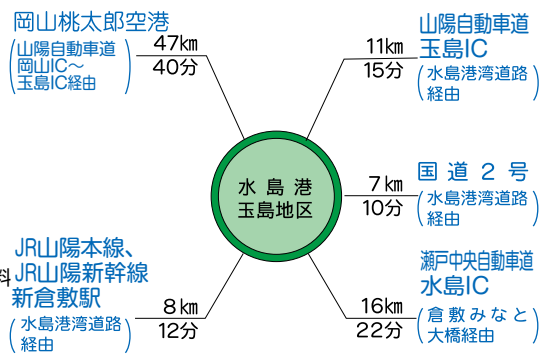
岡山桃太郎空港
（山陽自動車道
岡山IC〜
玉島IC経由）
47㎞
40分

山陽自動車道
玉島IC
（水島港湾道路
経由）
11㎞
15分

水島港
玉島地区

国道２号
（水島港湾道路
経由）
7㎞
10分

JR山陽本線、
JR山陽新幹線
新倉敷駅
（水島港湾道路
経由）
8㎞
12分

瀬戸中央自動車道
水島IC
（倉敷みなと
大橋経由）
16㎞
22分

科